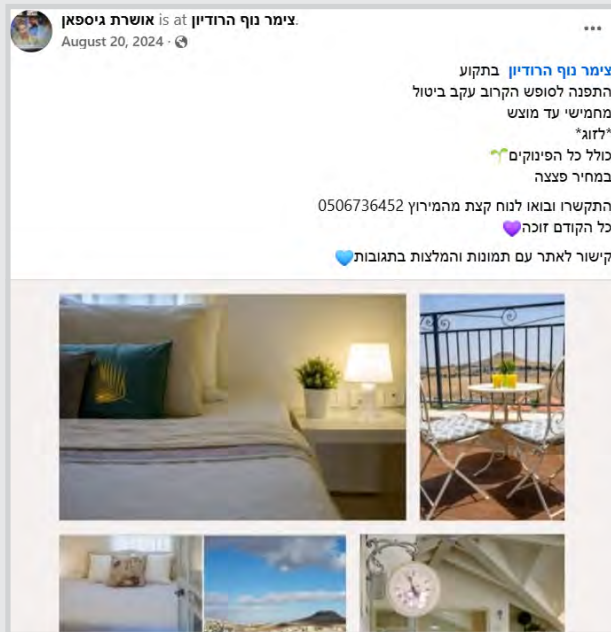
אושרת גיספאן is at צימר נוף הרודיון.
August 20, 2024 ·

צימר נוף הרודיון בתקוע
התפנה לסופש הקרוב עקב ביטול
מחמישי עד מוצש
*לזוג*
כולל כל הפינוקים🌱
במחיר פצצה

התקשרו ובואו לנוח קצת מהמירוץ 0506736452
כל הקודם זוכה💜

קישור לאתר עם תמונות והמלצות בתגובות💙